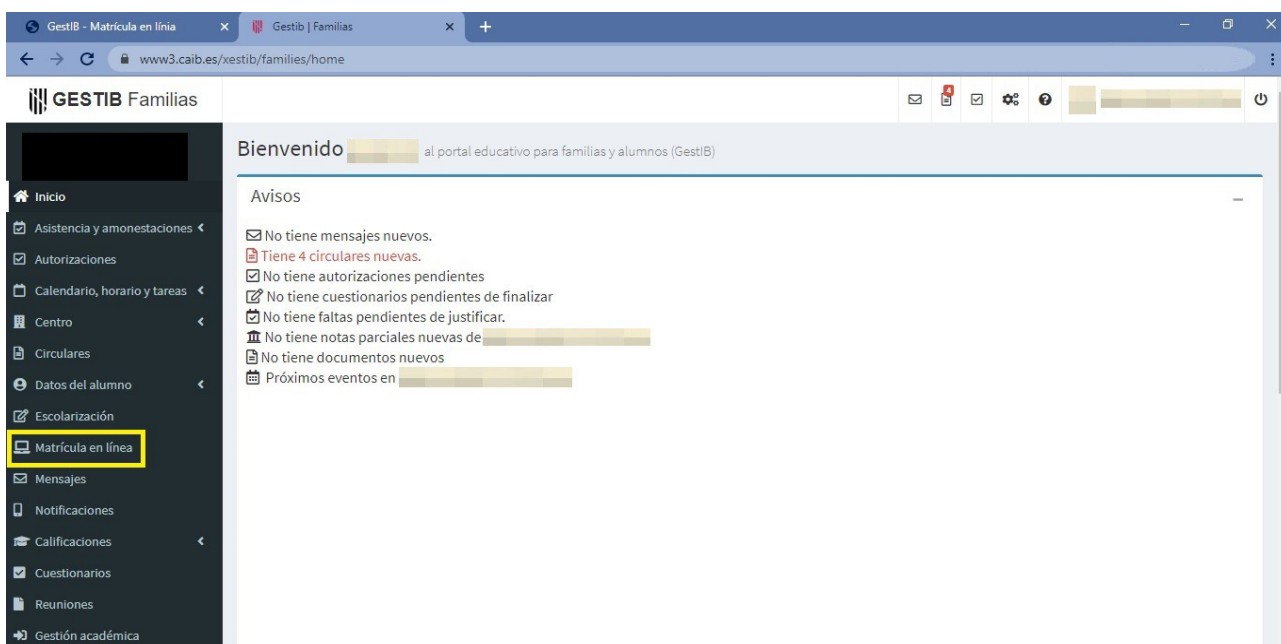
GestIB - Matrícula en línia
Gestib | Familias
www3.caib.es/xestib/families/home

GESTIB Familias

4

Bienvenido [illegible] al portal educativo para familias y alumnos (GestIB)

Inicio
Asistencia y amonestaciones
Autorizaciones
Calendario, horario y tareas
Centro
Circulares
Datos del alumno
Escolarización
Matrícula en línea
Mensajes
Notificaciones
Calificaciones
Cuestionarios
Reuniones
Gestión académica

Avisos

No tiene mensajes nuevos.
Tiene 4 circulares nuevas.
No tiene autorizaciones pendientes
No tiene cuestionarios pendientes de finalizar
No tiene faltas pendientes de justificar.
No tiene notas parciales nuevas de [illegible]
No tiene documentos nuevos
Próximos eventos en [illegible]